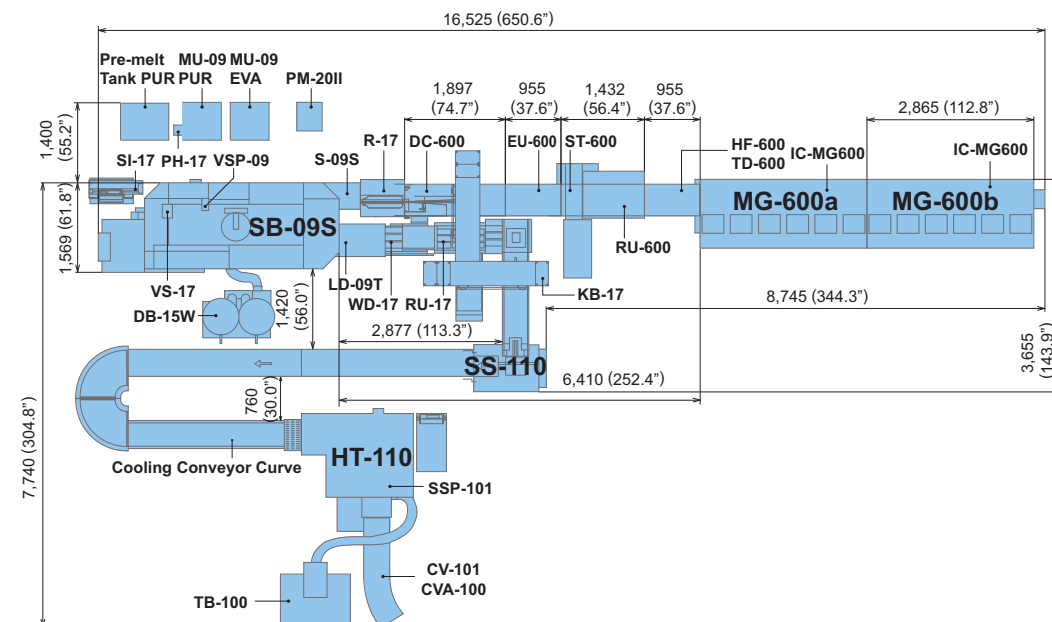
16,525 (650.6")

Pre-melt Tank PUR
MU-09 PUR
MU-09 EVA
PM-20II

1,897 (74.7")
955 (37.6")
1,432 (56.4")
955 (37.6")
2,865 (112.8")

1,400 (55.2")
SI-17
PH-17
VSP-09
S-09S
R-17
DC-600
EU-600
ST-600
HF-600
TD-600
IC-MG600
IC-MG600

1,569 (61.8")
SB-09S
MG-600a
MG-600b
RU-600
LD-09T
VS-17
WD-17
RU-17
KB-17
DB-15W
1,420 (56.0")
8,745 (344.3")
2,877 (113.3")
SS-110
3,655 (143.9")
6,410 (252.4")
7,740 (304.8")
760 (30.0")
HT-110
Cooling Conveyor Curve
SSP-101
CV-101
CVA-100
TB-100